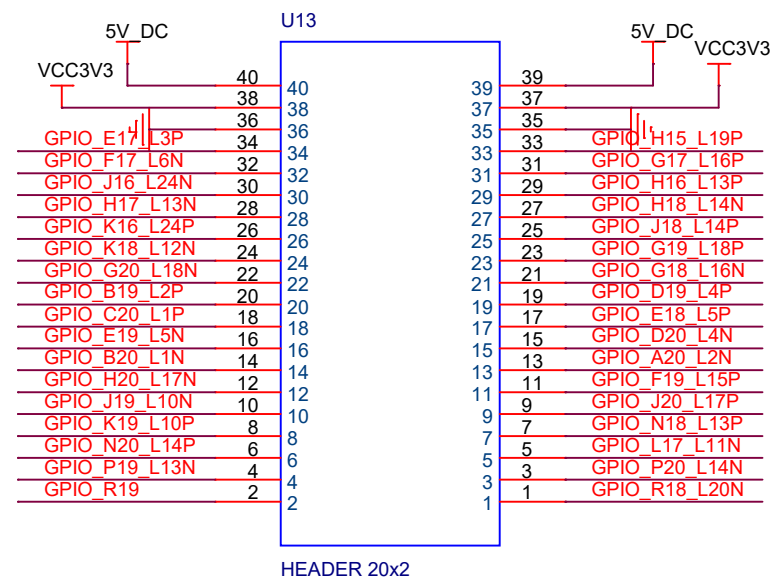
U13

5V_DC

VCC3V3

5V_DC

VCC3V3

| Left net | Left pin (outside) | Left pin (inside) | Right pin (inside) | Right pin (outside) | Right net |
|---|---|---|---|---|---|
| 5V_DC | 40 | 40 | 39 | 39 | 5V_DC |
| VCC3V3 | 38 | 38 | 37 | 37 | VCC3V3 |
|  | 36 | 36 | 35 | 35 |  |
| GPIO_E17_L3P | 34 | 34 | 33 | 33 | GPIO_H15_L19P |
| GPIO_F17_L6N | 32 | 32 | 31 | 31 | GPIO_G17_L16P |
| GPIO_J16_L24N | 30 | 30 | 29 | 29 | GPIO_H16_L13P |
| GPIO_H17_L13N | 28 | 28 | 27 | 27 | GPIO_H18_L14N |
| GPIO_K16_L24P | 26 | 26 | 25 | 25 | GPIO_J18_L14P |
| GPIO_K18_L12N | 24 | 24 | 23 | 23 | GPIO_G19_L18P |
| GPIO_G20_L18N | 22 | 22 | 21 | 21 | GPIO_G18_L16N |
| GPIO_B19_L2P | 20 | 20 | 19 | 19 | GPIO_D19_L4P |
| GPIO_C20_L1P | 18 | 18 | 17 | 17 | GPIO_E18_L5P |
| GPIO_E19_L5N | 16 | 16 | 15 | 15 | GPIO_D20_L4N |
| GPIO_B20_L1N | 14 | 14 | 13 | 13 | GPIO_A20_L2N |
| GPIO_H20_L17N | 12 | 12 | 11 | 11 | GPIO_F19_L15P |
| GPIO_J19_L10N | 10 | 10 | 9 | 9 | GPIO_J20_L17P |
| GPIO_K19_L10P | 8 | 8 | 7 | 7 | GPIO_N18_L13P |
| GPIO_N20_L14P | 6 | 6 | 5 | 5 | GPIO_L17_L11N |
| GPIO_P19_L13N | 4 | 4 | 3 | 3 | GPIO_P20_L14N |
| GPIO_R19 | 2 | 2 | 1 | 1 | GPIO_R18_L20N |

HEADER 20x2